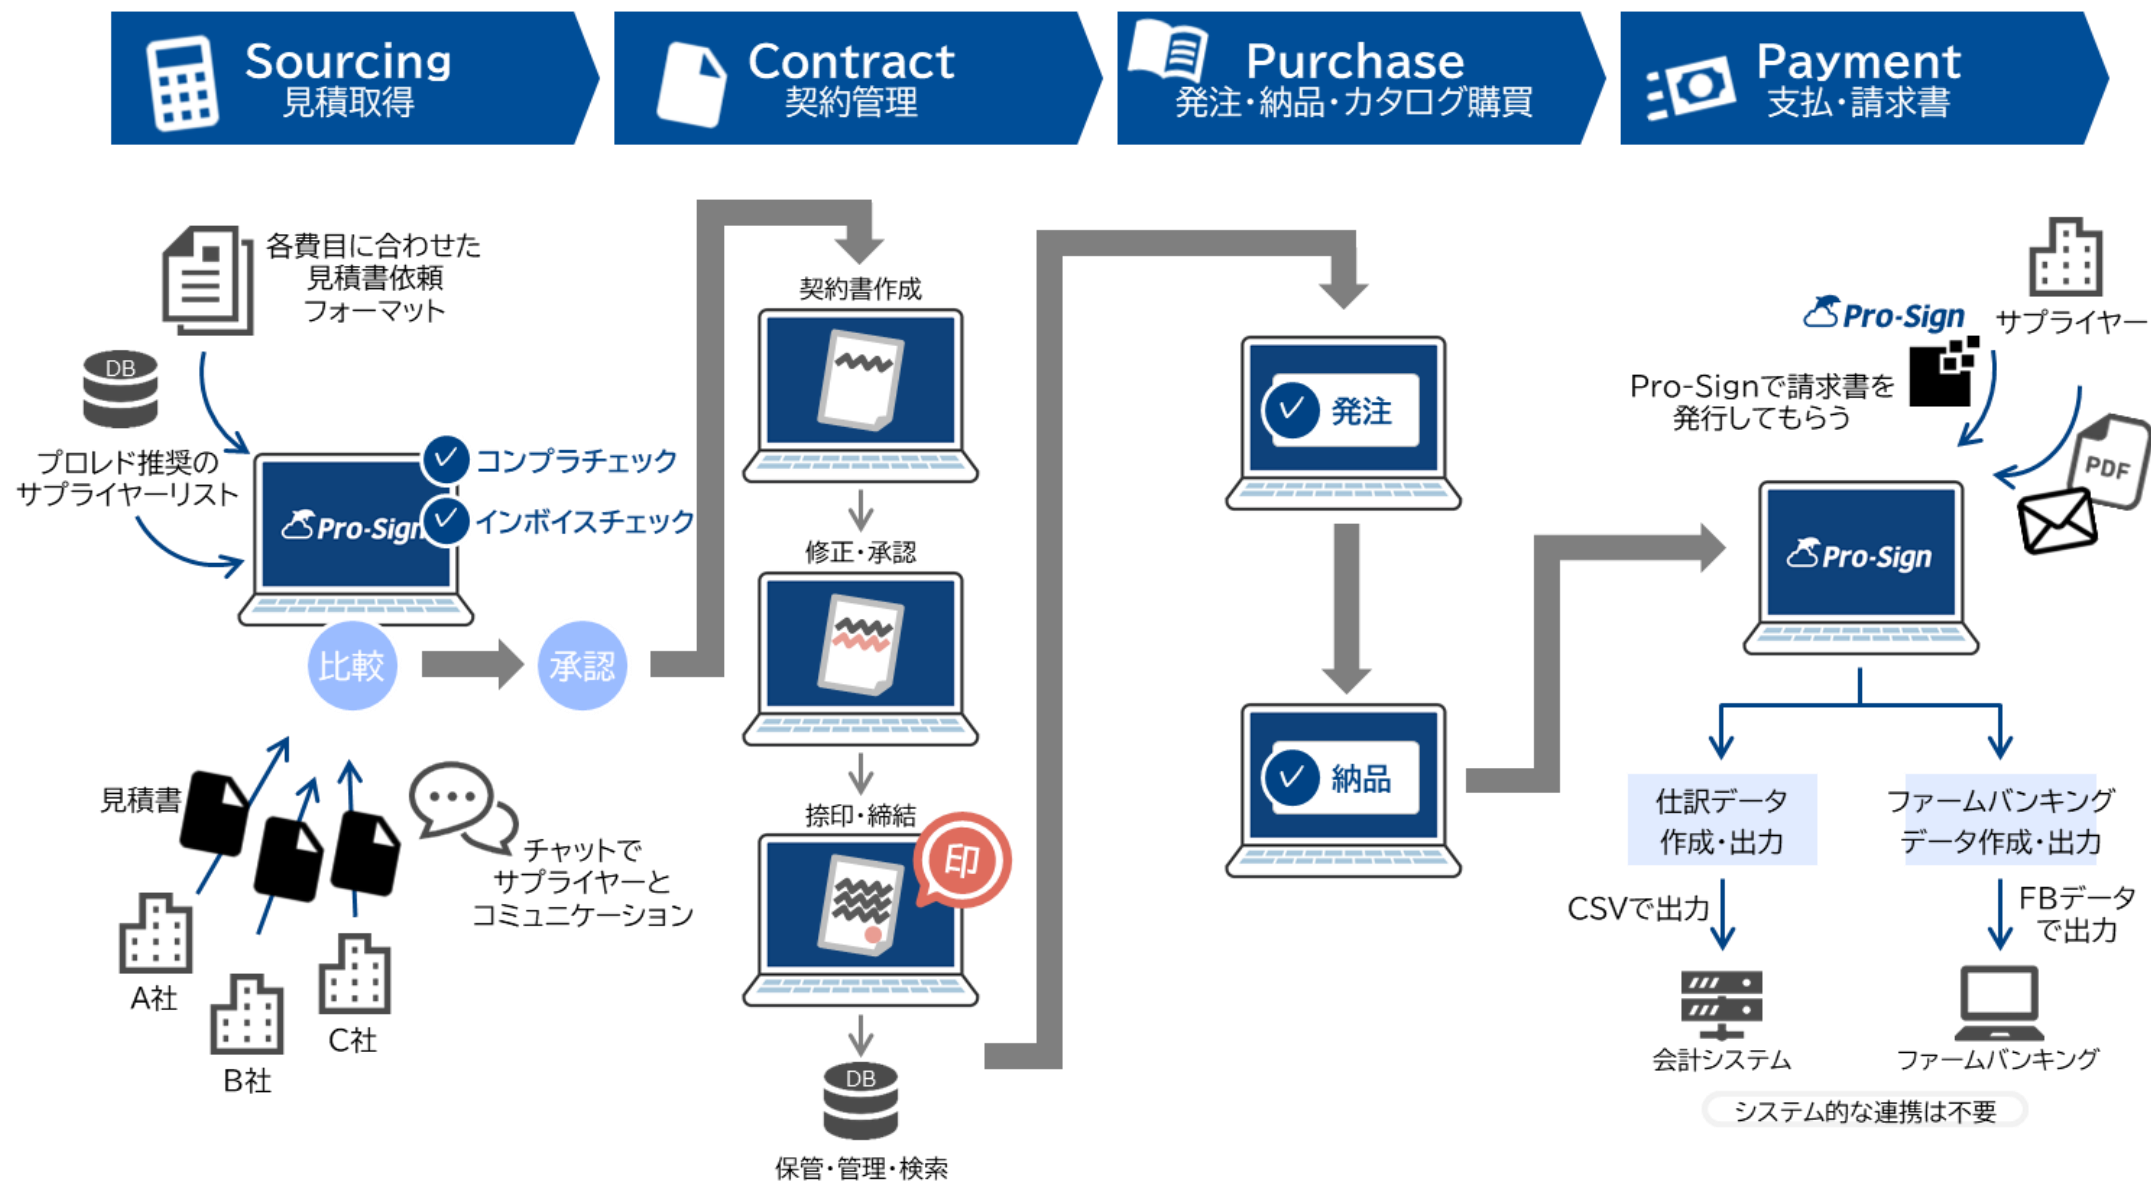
Sourcing
見積取得

Contract
契約管理

Purchase
発注・納品・カタログ購買

Payment
支払・請求書

各費目に合わせた
見積書依頼
フォーマット

DB

プロレド推奨の
サプライヤーリスト

Pro-Sign

コンプラチェック
インボイスチェック

比較
承認

見積書

チャットで
サプライヤーと
コミュニケーション

A社
B社
C社

契約書作成
修正・承認
捺印・締結
印

DB
保管・管理・検索

発注
納品

Pro-Sign
サプライヤー

Pro-Signで請求書を
発行してもらう

PDF

Pro-Sign

仕訳データ
作成・出力

ファームバンキング
データ作成・出力

CSVで出力
FBデータ
で出力

会計システム
ファームバンキング

システム的な連携は不要